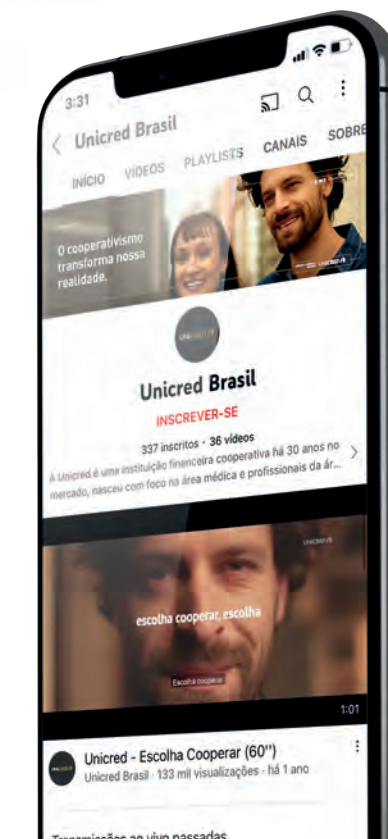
3:31

Unicred Brasil

INÍCIO VÍDEOS PLAYLISTS CANAIS SOBRE

O cooperativismo transforma nossa realidade.

UNICRED

Unicred Brasil

INSCREVER-SE

337 inscritos · 36 vídeos

A Unicred é uma instituição financeira cooperativa há 30 anos no mercado, nasceu com foco na área médica e profissionais da ár...

UNICRED

escolha cooperar, escolha

Escolha cooperar

1:01

Unicred - Escolha Cooperar (60")

Unicred Brasil · 133 mil visualizações · há 1 ano

Transmissões ao vivo passadas